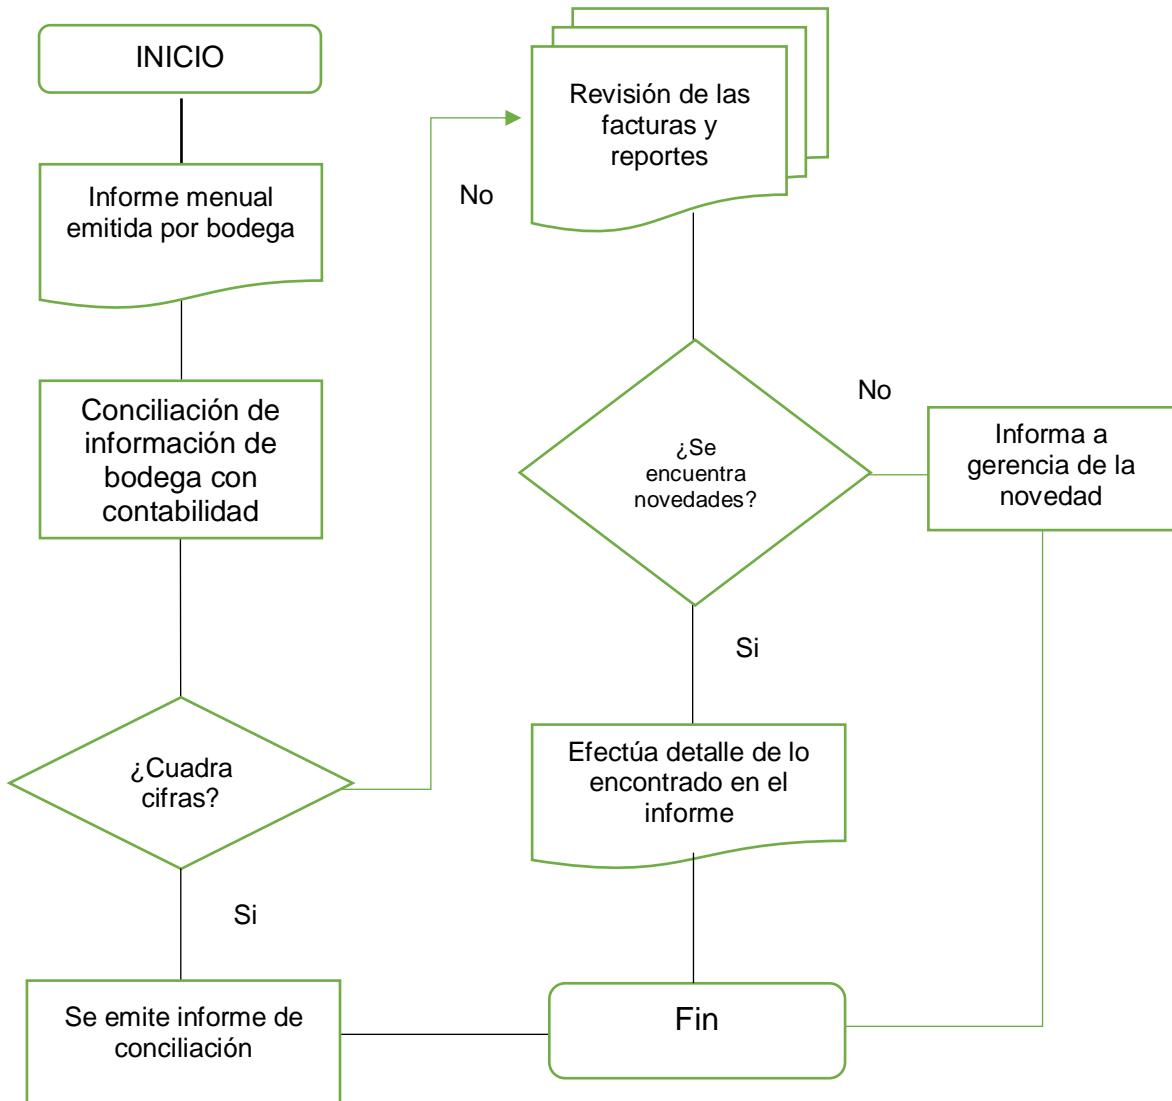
INICIO

Informe menual emitida por bodega

Conciliación de información de bodega con contabilidad

¿Cuadra cifras?

Si

Se emite informe de conciliación

No

Revisión de las facturas y reportes

¿Se encuentra novedades?

No

Informa a gerencia de la novedad

Si

Efectúa detalle de lo encontrado en el informe

Fin